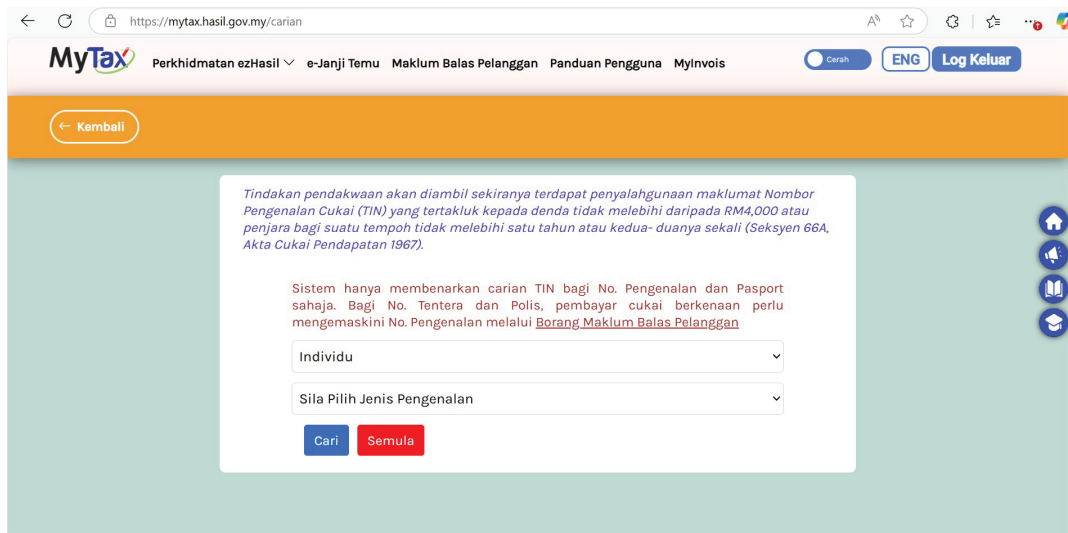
https://mytax.hasil.gov.my/carian

MyTax Perkhidmatan ezHasil e-Janji Temu Maklum Balas Pelanggan Panduan Pengguna MyInvois Cerah ENG Log Keluar

← Kembali

Tindakan pendakwaan akan diambil sekiranya terdapat penyalahgunaan maklumat Nombor Pengenalan Cukai (TIN) yang tertakluk kepada denda tidak melebihi daripada RM4,000 atau penjara bagi suatu tempoh tidak melebihi satu tahun atau kedua- duanya sekali (Seksyen 66A, Akta Cukai Pendapatan 1967).

Sistem hanya membenarkan carian TIN bagi No. Pengenalan dan Pasport sahaja. Bagi No. Tentera dan Polis, pembayar cukai berkenaan perlu mengemaskini No. Pengenalan melalui Borang Maklum Balas Pelanggan

Individu

Sila Pilih Jenis Pengenalan

Cari Semula